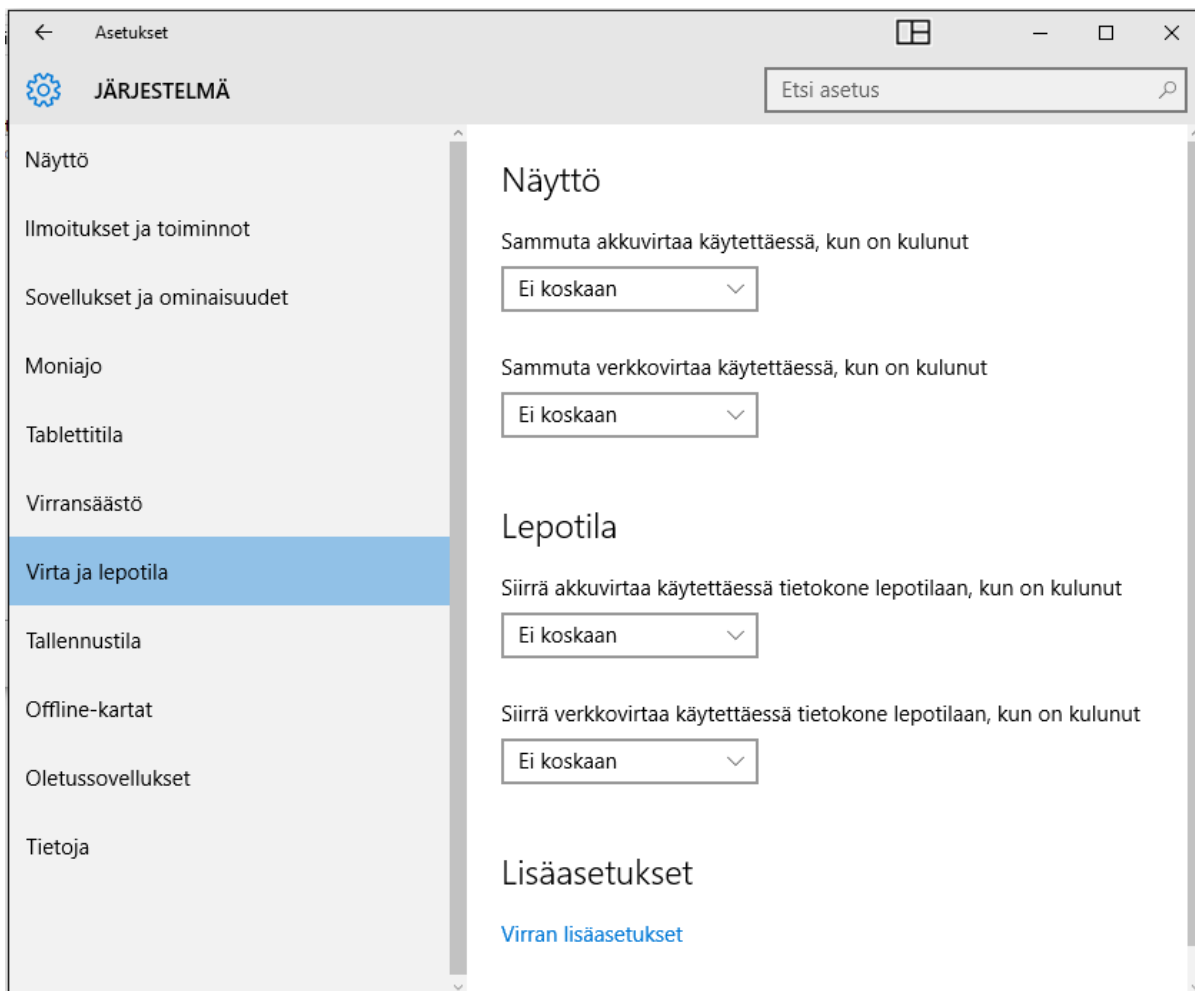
Asetukset

JÄRJESTELMÄ

Etsi asetus

Näyttö

Ilmoitukset ja toiminnot

Sovellukset ja ominaisuudet

Moniajo

Tablettitila

Virransäästö

Virta ja lepotila

Tallennustila

Offline-kartat

Oletussovellukset

Tietoja

Näyttö

Sammuta akkuvirtaa käytettäessä, kun on kulunut

Ei koskaan

Sammuta verkkovirtaa käytettäessä, kun on kulunut

Ei koskaan

Lepotila

Siirrä akkuvirtaa käytettäessä tietokone lepotilaan, kun on kulunut

Ei koskaan

Siirrä verkkovirtaa käytettäessä tietokone lepotilaan, kun on kulunut

Ei koskaan

Lisäasetukset

Virran lisäasetukset